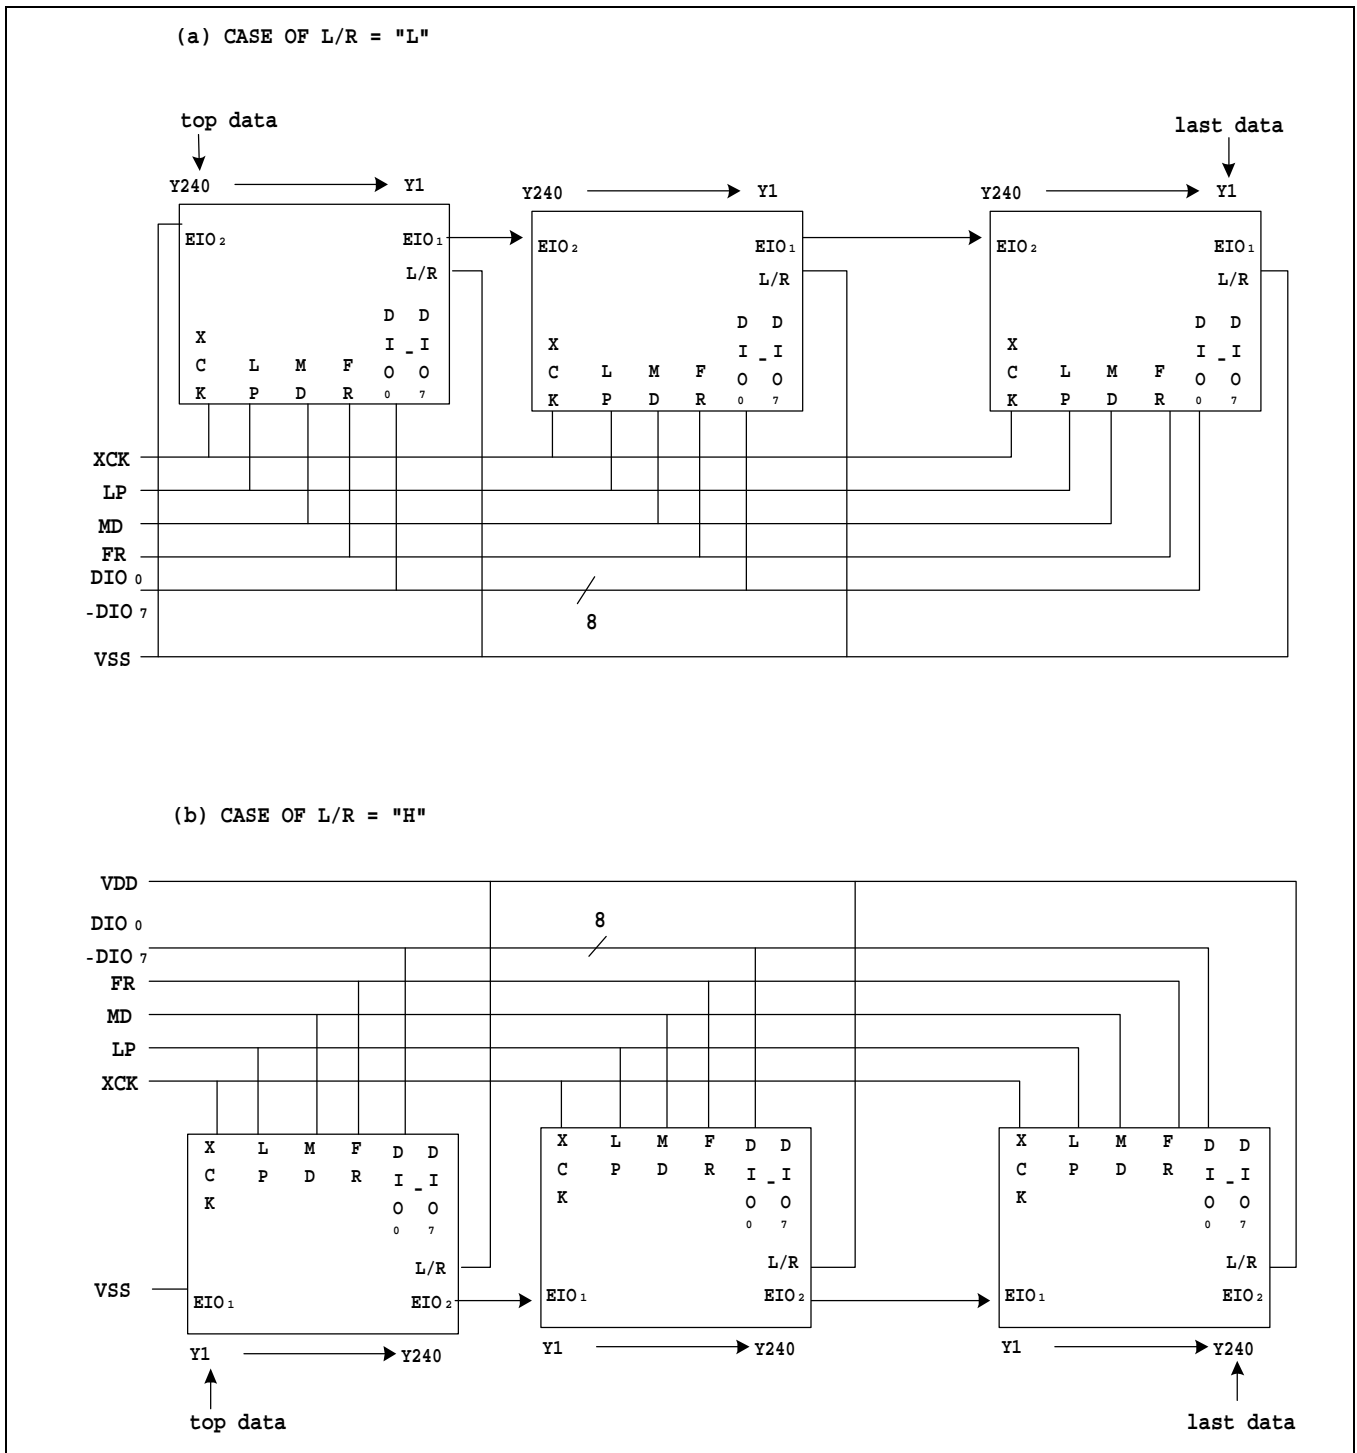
(a) CASE OF L/R = "L"

top data

last data

Y240 Y1

Y240 Y1

Y240 Y1

$EIO_2$ $EIO_1$ L/R

X C K L P M D F R D I $O_0$ - D I $O_7$

$EIO_2$ $EIO_1$ L/R

X C K L P M D F R D I $O_0$ - D I $O_7$

$EIO_2$ $EIO_1$ L/R

X C K L P M D F R D I $O_0$ - D I $O_7$

XCK
LP
MD
FR
$DIO_0$
$-DIO_7$
8
VSS

(b) CASE OF L/R = "H"

VDD
$DIO_0$
$-DIO_7$
8
FR
MD
LP
XCK

X C K L P M D F R D I $O_0$ - D I $O_7$

L/R
VSS $EIO_1$ $EIO_2$

X C K L P M D F R D I $O_0$ - D I $O_7$

L/R
$EIO_1$ $EIO_2$

X C K L P M D F R D I $O_0$ - D I $O_7$

L/R
$EIO_1$ $EIO_2$

Y1 Y240

Y1 Y240

Y1 Y240

top data

last data